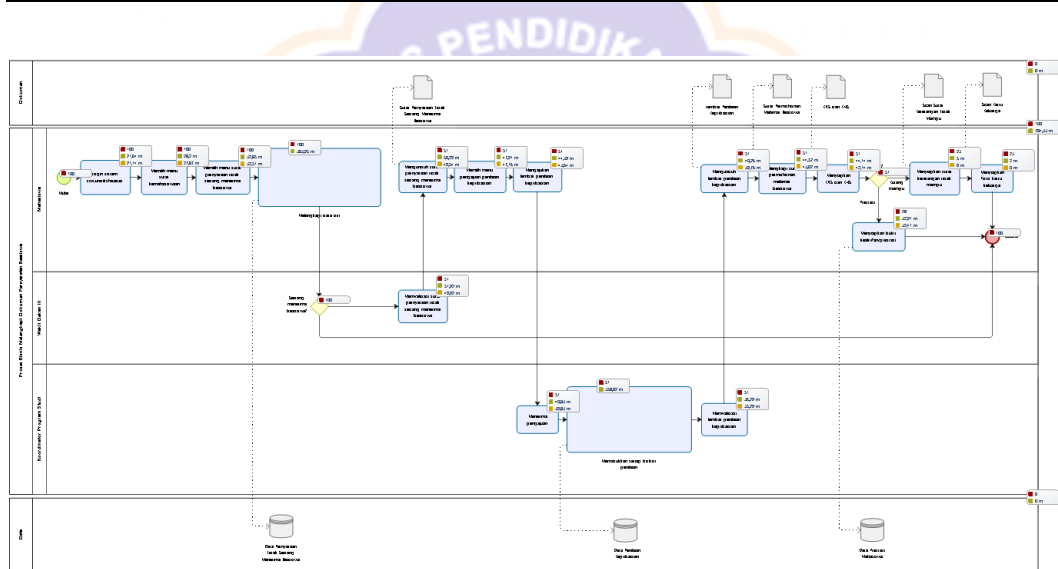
Dokumen

Surat Pernyataan tidak Sedang Menerima Beasiswa

Lembar Persetujuan

Surat Permohonan Melamar Beasiswa

KTM dan KHS

Surat Surat Keterangan tidak Mampu

Surat Bebas Keuangan

Proses Bisnis Melengkapi Dokumen Persyaratan Beasiswa

Mahasiswa

Mulai

Login sistem akademik

Memilih menu surat keterangan

Memilih menu surat pernyataan tidak sedang menerima beasiswa

Melengkapi data diri

Mengunduh surat pernyataan tidak sedang menerima beasiswa

Memilih menu pengajuan lembar persetujuan

Mengajukan lembar persetujuan

Mengunduh lembar persetujuan

Melengkapi permohonan melamar beasiswa

Menyiapkan KTM dan KHS

Tidak mampu

Menyiapkan surat keterangan tidak mampu

Menyiapkan surat bebas keuangan

Mampu

Menyiapkan bukti ketidakmampuan

Wakil Dekan III

Sedang menerima beasiswa?

Memvalidasi surat pernyataan tidak sedang menerima beasiswa

Koordinator Program Studi

Menerima pengajuan

Memeriksa data syarat pengajuan

Memvalidasi lembar persetujuan

Data

Data Pernyataan tidak Sedang Menerima Beasiswa

Data Lembar Persetujuan

Data Prestasi Mahasiswa